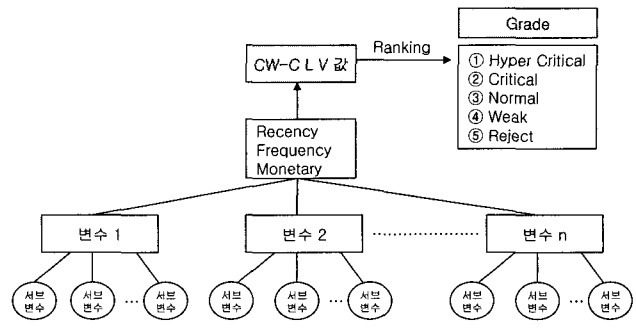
Grade

CW-C L V 값

Ranking

① Hyper Critical
② Critical
③ Normal
④ Weak
⑤ Reject

Recency
Frequency
Monetary

변수 1

변수 2

변수 n

서브 변수
서브 변수
...
서브 변수

서브 변수
서브 변수
...
서브 변수

서브 변수
서브 변수
...
서브 변수